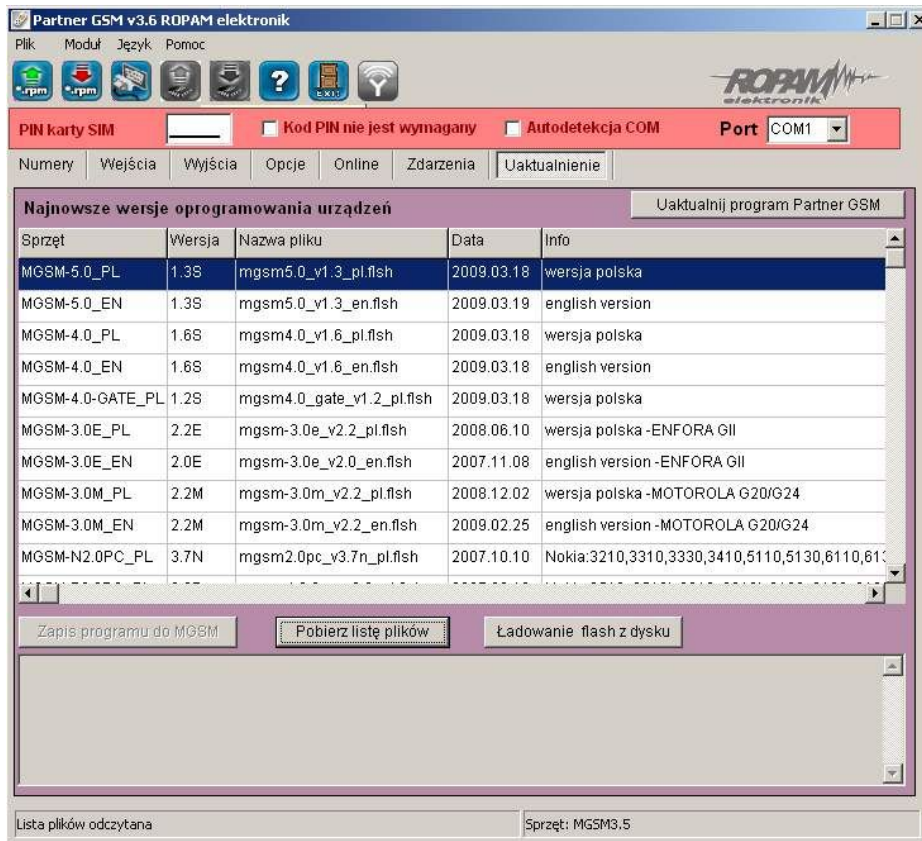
Partner GSM v3.6 ROPAM elektronik

Plik Moduł Język Pomoc

.rpm .rpm EXIT

ROPAM elektronik

PIN karty SIM
Kod PIN nie jest wymagany
Autodetekcja COM
Port COM1

Numery | Wejścia | Wyjścia | Opcje | Online | Zdarzenia | Uaktualnienie

Najnowsze wersje oprogramowania urządzeń

Uaktualnij program Partner GSM

| Sprzęt | Wersja | Nazwa pliku | Data | Info |
|---|---|---|---|---|
| MGSM-5.0_PL | 1.3S | mgsm5.0_v1.3_pl.flsh | 2009.03.18 | wersja polska |
| MGSM-5.0_EN | 1.3S | mgsm5.0_v1.3_en.flsh | 2009.03.19 | english version |
| MGSM-4.0_PL | 1.6S | mgsm4.0_v1.6_pl.flsh | 2009.03.18 | wersja polska |
| MGSM-4.0_EN | 1.6S | mgsm4.0_v1.6_en.flsh | 2009.03.18 | english version |
| MGSM-4.0-GATE_PL | 1.2S | mgsm4.0_gate_v1.2_pl.flsh | 2009.03.18 | wersja polska |
| MGSM-3.0E_PL | 2.2E | mgsm-3.0e_v2.2_pl.flsh | 2008.06.10 | wersja polska -ENFORA GII |
| MGSM-3.0E_EN | 2.0E | mgsm-3.0e_v2.0_en.flsh | 2007.11.08 | english version -ENFORA GII |
| MGSM-3.0M_PL | 2.2M | mgsm-3.0m_v2.2_pl.flsh | 2008.12.02 | wersja polska -MOTOROLA G20/G24 |
| MGSM-3.0M_EN | 2.2M | mgsm-3.0m_v2.2_en.flsh | 2009.02.25 | english version -MOTOROLA G20/G24 |
| MGSM-N2.0PC_PL | 3.7N | mgsm2.0pc_v3.7n_pl.flsh | 2007.10.10 | Nokia:3210,3310,3330,3410,5110,5130,6110,61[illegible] |

Zapis programu do MGSM
Pobierz listę plików
Ładowanie flash z dysku

Lista plików odczytana
Sprzęt: MGSM3.5